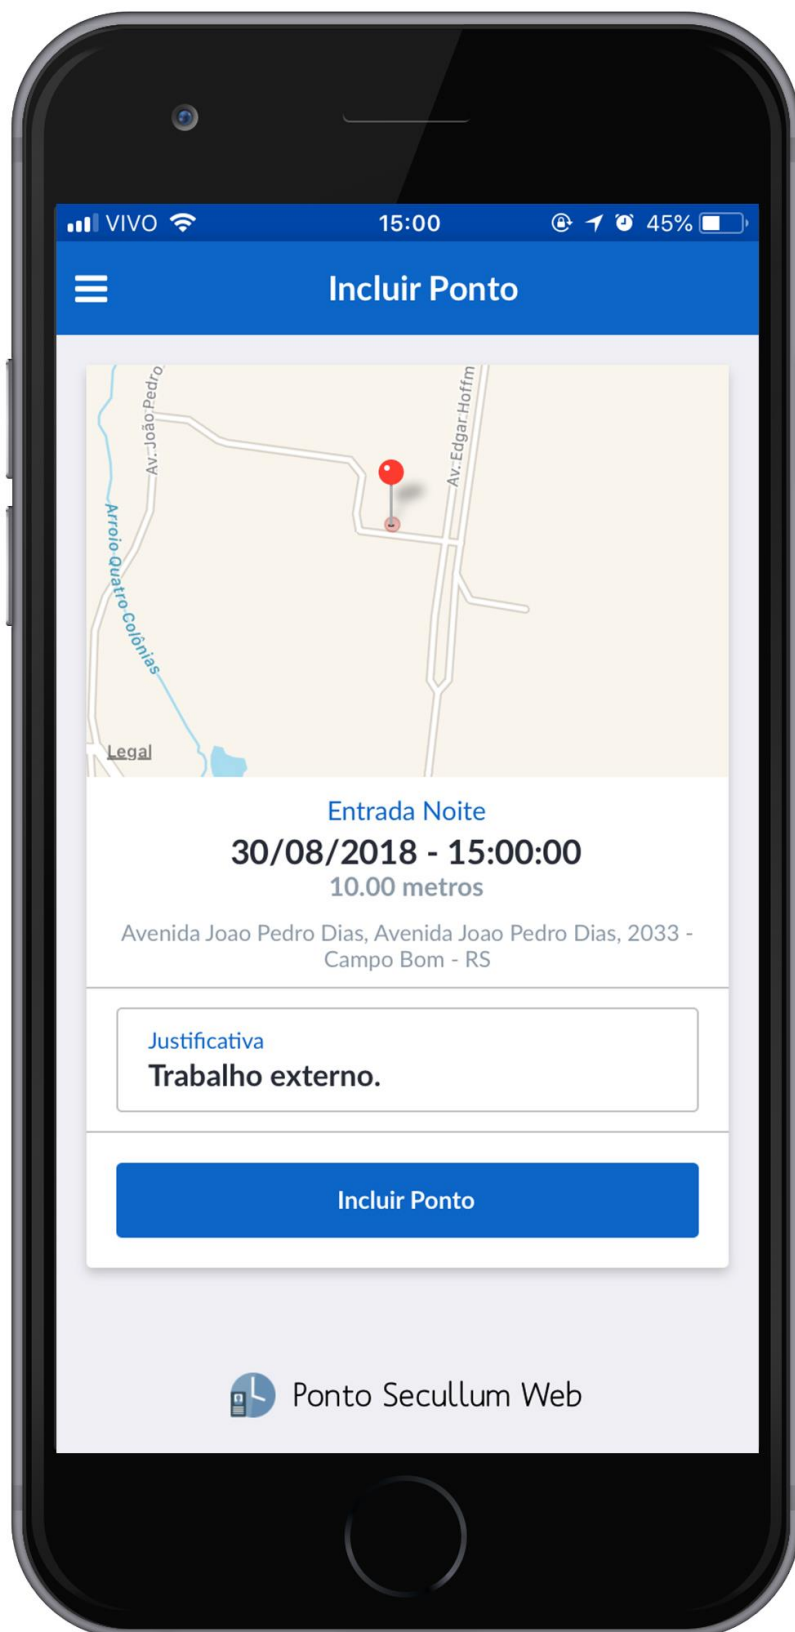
VIVO 15:00 45%

Incluir Ponto

Av. João Pedro
Av. Edgar Hoffm
Arroio Quatro Colônias
Legal

Entrada Noite
30/08/2018 - 15:00:00
10.00 metros
Avenida Joao Pedro Dias, Avenida Joao Pedro Dias, 2033 - Campo Bom - RS

Justificativa
Trabalho externo.

Incluir Ponto

Ponto Secullum Web